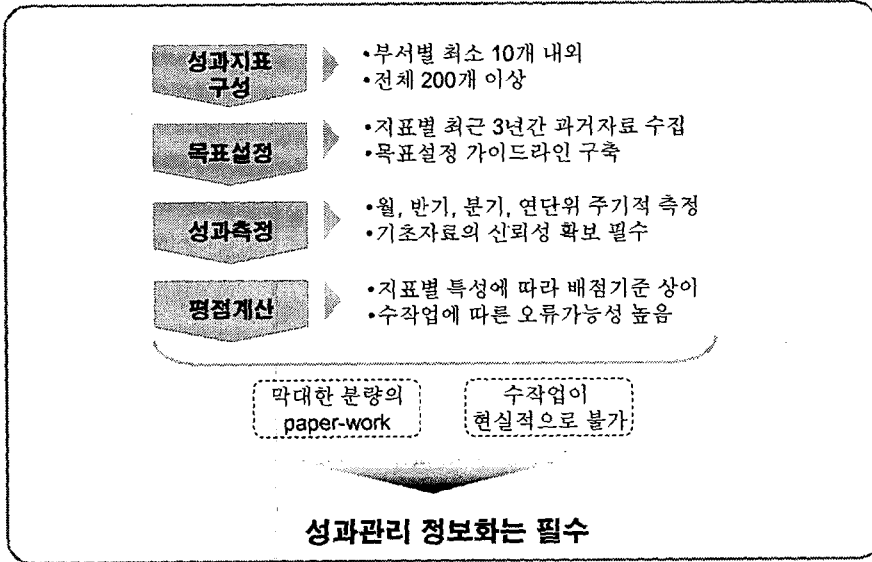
성과지표 구성

•부서별 최소 10개 내외
•전체 200개 이상

목표설정

•지표별 최근 3년간 과거자료 수집
•목표설정 가이드라인 구축

성과측정

•월, 반기, 분기, 연단위 주기적 측정
•기초자료의 신뢰성 확보 필수

평점계산

•지표별 특성에 따라 배점기준 상이
•수작업에 따른 오류가능성 높음

막대한 분량의 paper-work

수작업이 현실적으로 불가

성과관리 정보화는 필수